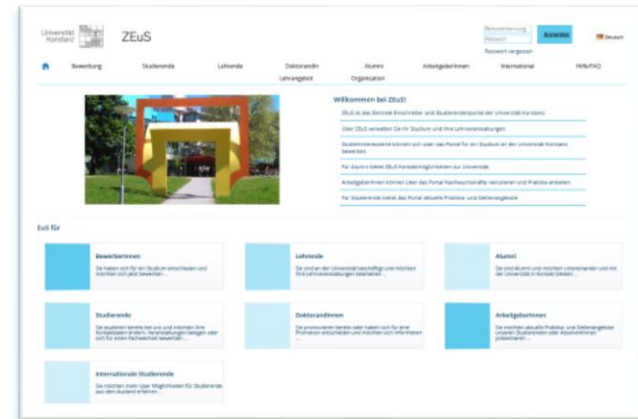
Universität Konstanz

ZEuS

Benutzerkennung

Passwort

Anmelden

Deutsch

Passwort vergessen

Bewerbung Studierende Lehrende Doktorandin Alumni ArbeitgeberInnen International Hilfe/FAQ

Lehrangebot Organisation

Willkommen bei ZEuS!

ZEuS ist das Zentrale Einschreibe- und Studierendenportal der Universität Konstanz

Über ZEuS verwalten Sie Ihr Studium und Ihre Lehrveranstaltungen

Studieninteressierte können sich über das Portal für ein Studium an der Universität Konstanz bewerben

Für Alumni bietet ZEuS Kontaktmöglichkeiten zur Universität

ArbeitgeberInnen können über das Portal Nachwuchskräfte rekrutieren und Praktika anbieten

Für Studierende bietet das Portal aktuelle Praktikas- und Stellenangebote

EuS für

Bewerberinnen
Sie haben sich für ein Studium entschieden und möchten sich jetzt bewerben ...

Lehrende
Sie sind an der Universität beschäftigt und möchten Ihre Lehrveranstaltungen bearbeiten ...

Alumni
Sie sind Alumni und möchten untereinander und mit der Universität in Kontakt bleiben ...

Studierende
Sie studieren bereits bei uns und möchten Ihre Kontaktdaten ändern, Veranstaltungen belegen oder sich für einen Nachweis bewerben ...

Doktorandinnen
Sie promovieren bereits oder haben sich für eine Promotion entschieden und möchten sich informieren ...

Arbeitgeberinnen
Sie möchten aktuelle Praktikums- und Stellenangebote unseren Studierenden oder Absolventinnen präsentieren ...

Internationale Studierende
Sie möchten mehr über Möglichkeiten für Studierende aus dem Ausland erfahren ...